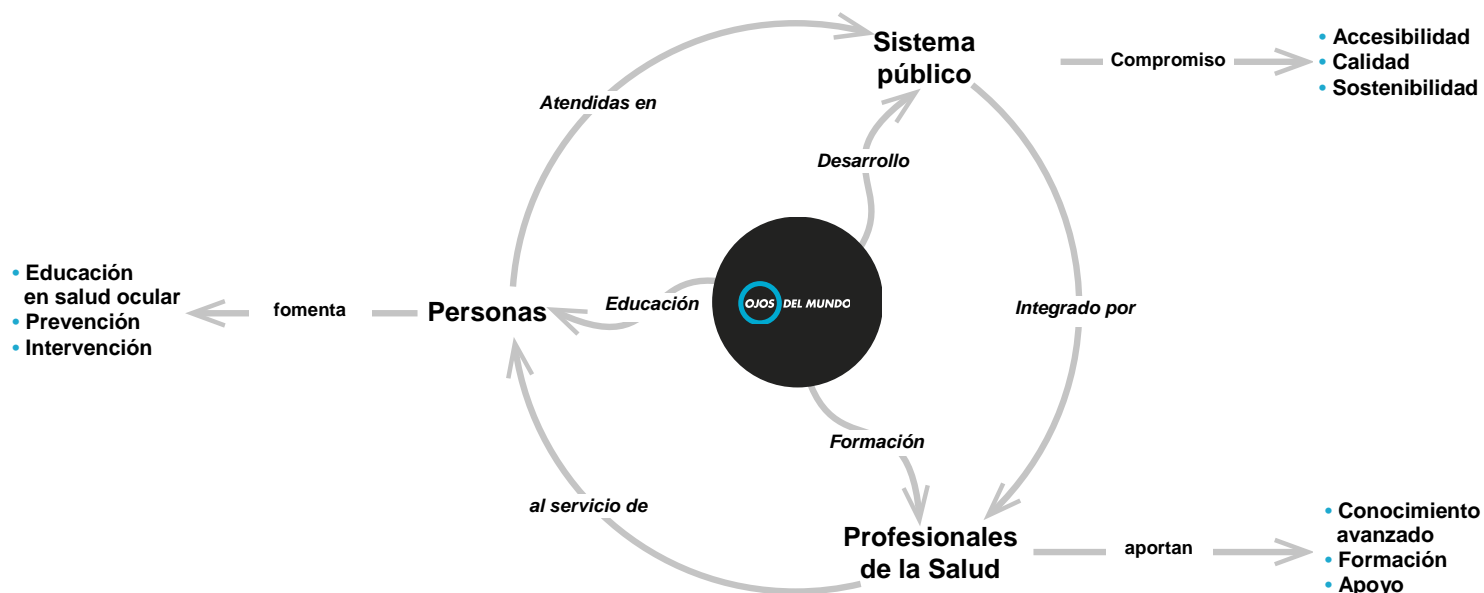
Sistema público

Compromiso

• Accesibilidad
• Calidad
• Sostenibilidad

Atendidas en

Desarrollo

• Educación en salud ocular
• Prevención
• Intervención

fomenta

Personas

Educación

OJOS DEL MUNDO

Integrado por

Formación

al servicio de

Profesionales de la Salud

aportan

• Conocimiento avanzado
• Formación
• Apoyo